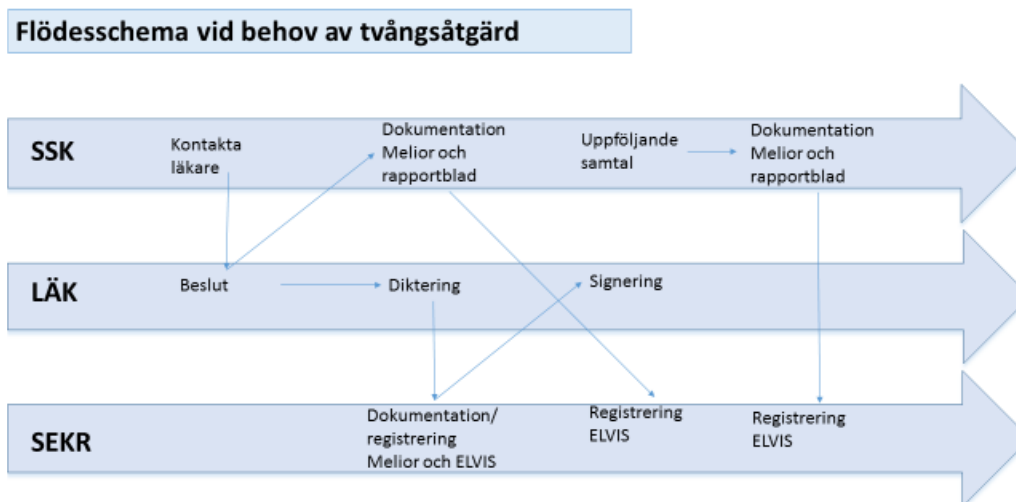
Flödesschema vid behov av tvångsåtgärd

SSK

Kontakta läkare

Dokumentation Melior och rapportblad

Uppföljande samtal

Dokumentation Melior och rapportblad

LÄK

Beslut

Diktering

Signering

SEKR

Dokumentation/ registrering Melior och ELVIS

Registrering ELVIS

Registrering ELVIS